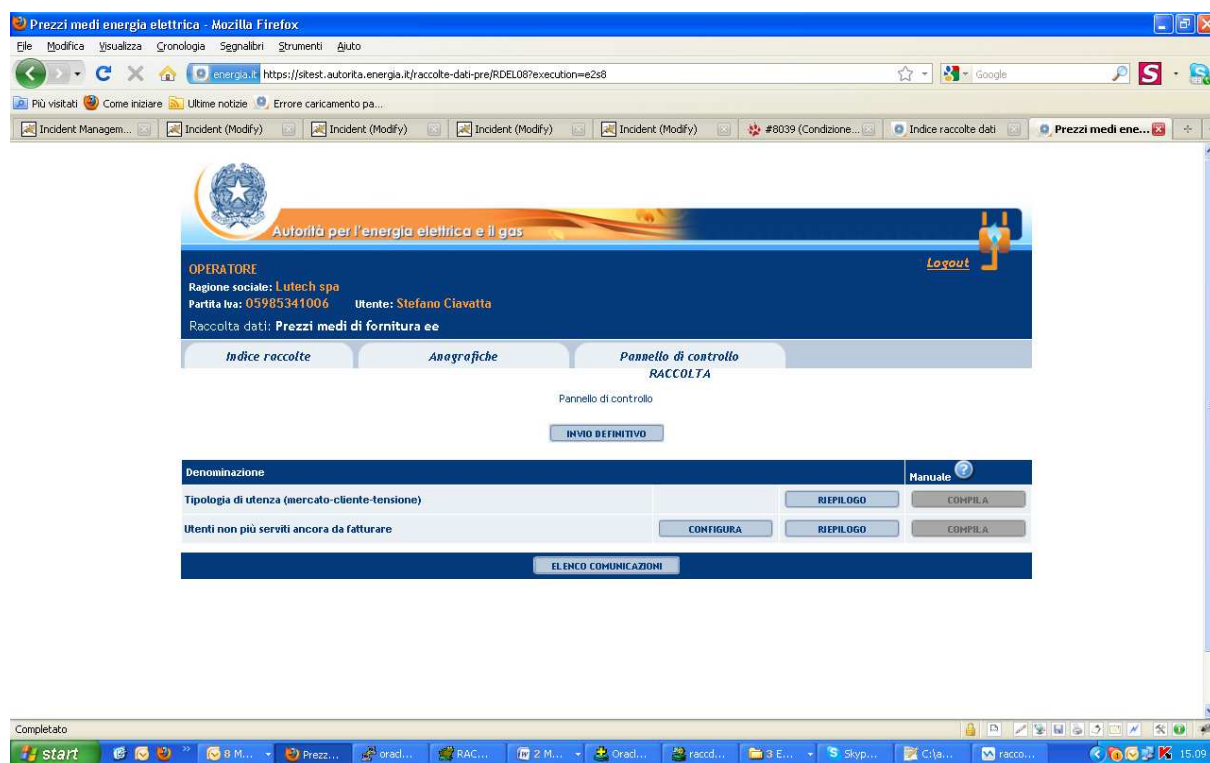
Prezzi medi energia elettrica - Mozilla Firefox

File Modifica Visualizza Cronologia Segnalibri Strumenti Aiuto

energia.it https://sitest.autorita.energia.it/raccolte-dati-pre/RDEL08?execution=e2s8

Google

Più visitati Come iniziare Ultime notizie Errore caricamento pa...

Incident Managem... Incident (Modify) Incident (Modify) Incident (Modify) Incident (Modify) #8039 (Condizione... Indice raccolte dati Prezzi medi ene...

Autorità per l'energia elettrica e il gas

OPERATORE
Ragione sociale: Lutech spa
Partita Iva: 05985341006 Utente: Stefano Ciavatta
Raccolta dati: Prezzi medi di fornitura ee

Logout

Indice raccolte | Anagrafiche | Pannello di controllo RACCOLTA

Pannello di controllo

INVIO DEFINITIVO

| Denominazione | | | Manuale |
|---|---|---|---|
| Tipologia di utenza (mercato-cliente-tensione) | | RIEPILOGO | COMPILA |
| Utenti non più serviti ancora da fatturare | CONFIGURA | RIEPILOGO | COMPILA |

ELENCO COMUNICAZIONI

Completato

start 8 M... Prezz... oracl... RAC... 2 M... Oracl... raccd... 3 E... Skyp... C:\a... racco... 15.09